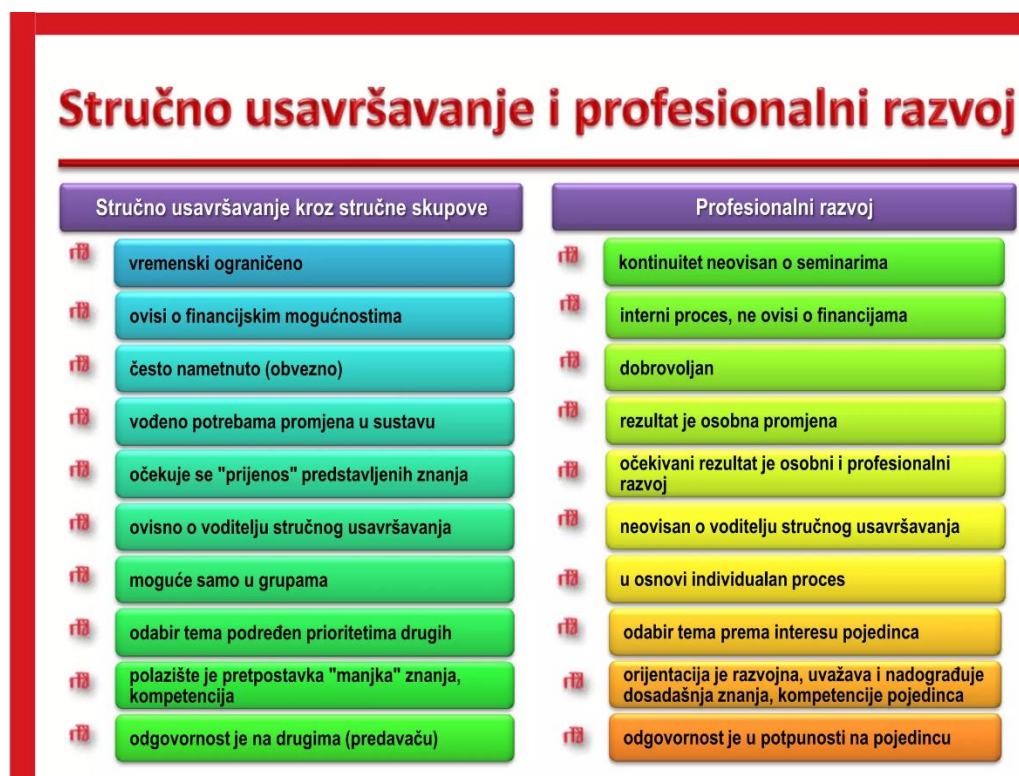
Stručno usavršavanje i profesionalni razvoj

Stručno usavršavanje kroz stručne skupove

vremenski ograničeno

ovisi o financijskim mogućnostima

često nametnuto (obvezno)

vođeno potrebama promjena u sustavu

očekuje se "prijenos" predstavljenih znanja

ovisno o voditelju stručnog usavršavanja

moguće samo u grupama

odabir tema podređen prioritetima drugih

polazište je pretpostavka "manjka" znanja, kompetencija

odgovornost je na drugima (predavaču)

Profesionalni razvoj

kontinuitet neovisan o seminarima

interni proces, ne ovisi o financijama

dobrovoljan

rezultat je osobna promjena

očekivani rezultat je osobni i profesionalni razvoj

neovisan o voditelju stručnog usavršavanja

u osnovi individualan proces

odabir tema prema interesu pojedinca

orijentacija je razvojna, uvažava i nadograđuje dosadašnja znanja, kompetencije pojedinca

odgovornost je u potpunosti na pojedincu